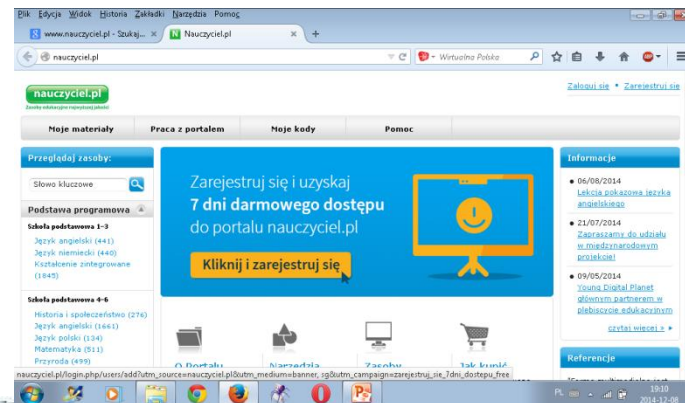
Plik Edycja Widok Historia Zakładki Narzędzia Pomoc

www.nauczyciel.pl - Szukaj... ×
Nauczyciel.pl ×
+

nauczyciel.pl
Wirtualna Polska

nauczyciel.pl
Zasoby edukacyjne najwyższej jakości

Zaloguj się • Zarejestruj się

Moje materiały
Praca z portalem
Moje kody
Pomoc

Przeglądaj zasoby:

Słowo kluczowe

Podstawa programowa

Szkoła podstawowa 1–3
Język angielski (441)
Język niemiecki (440)
Kształcenie zintegrowane (1845)

Szkoła podstawowa 4–6
Historia i społeczeństwo (276)
Język angielski (1661)
Język polski (134)
Matematyka (511)
Przyroda (499)

Zarejestruj się i uzyskaj
7 dni darmowego dostępu
do portalu nauczyciel.pl

Kliknij i zarejestruj się

O Portalu
Narzędzia
Zasoby
Jak kupić

Informacje

• 06/08/2014
Lekcja pokazowa języka angielskiego

• 21/07/2014
Zapraszamy do udziału w międzynarodowym projekcie!

• 09/05/2014
Young Digital Planet głównym partnerem w plebiscycie edukacyjnym

czytaj więcej »

Referencje

nauczyciel.pl/login.php/users/add?utm_source=nauczyciel.pl&utm_medium=banner, sg&utm_campaign=zarejestruj_sie_7dni_dostepu_free

PL
19:10
2014-12-08